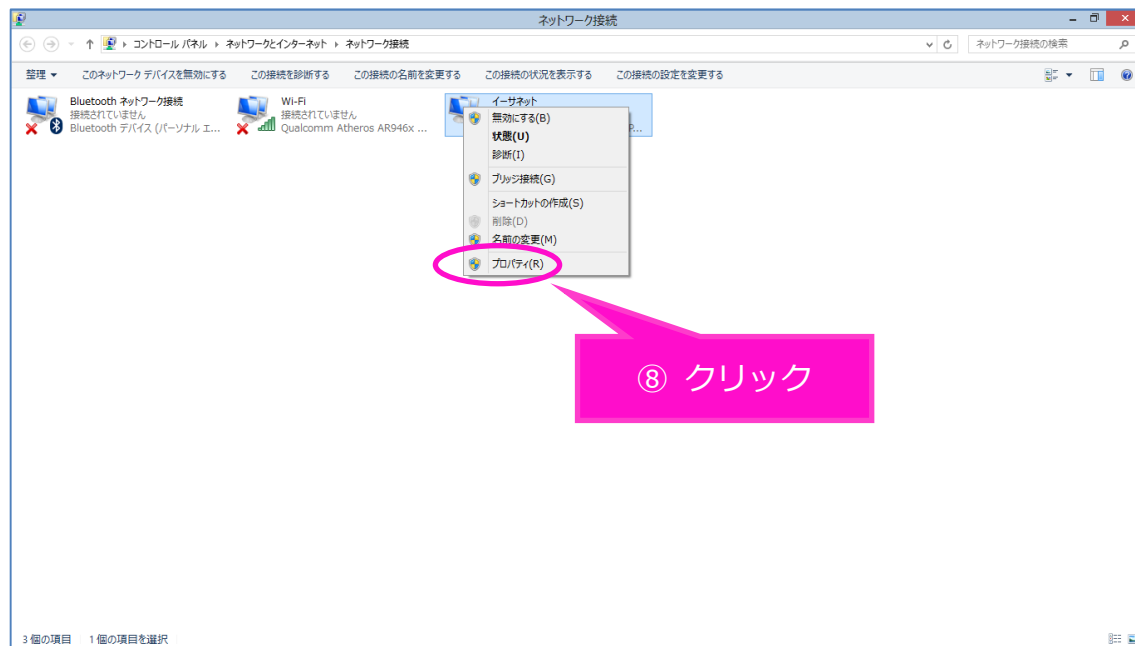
ネットワーク接続

コントロール パネル ▸ ネットワークとインターネット ▸ ネットワーク接続

ネットワーク接続の検索

整理 ▾ このネットワーク デバイスを無効にする この接続を診断する この接続の名前を変更する この接続の状況を表示する この接続の設定を変更する

Bluetooth ネットワーク接続
接続されていません
Bluetooth デバイス (パーソナル エ...

Wi-Fi
接続されていません
Qualcomm Atheros AR946x ...

イーサネット

無効にする(B)
状態(U)
診断(I)
ブリッジ接続(G)
ショートカットの作成(S)
削除(D)
名前の変更(M)
プロパティ(R)

⑧ クリック

3 個の項目 1 個の項目を選択